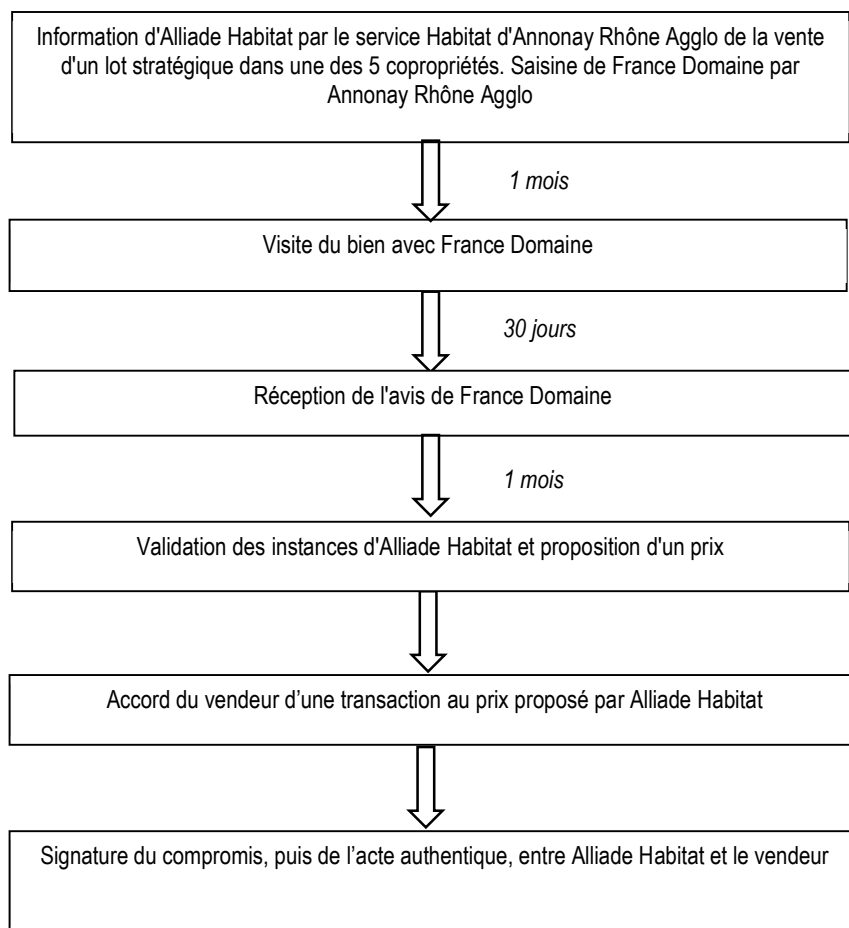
Information d'Alliade Habitat par le service Habitat d'Annonay Rhône Agglo de la vente d'un lot stratégique dans une des 5 copropriétés. Saisine de France Domaine par Annonay Rhône Agglo

1 mois

Visite du bien avec France Domaine

30 jours

Réception de l'avis de France Domaine

1 mois

Validation des instances d'Alliade Habitat et proposition d'un prix

Accord du vendeur d’une transaction au prix proposé par Alliade Habitat

Signature du compromis, puis de l’acte authentique, entre Alliade Habitat et le vendeur